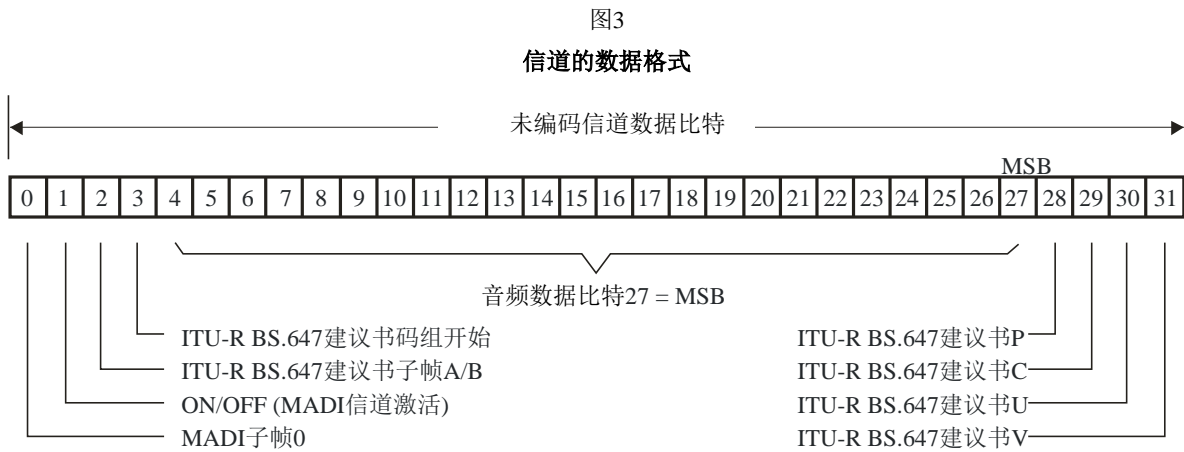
图3

信道的数据格式

未编码信道数据比特

MSB

| 0 | 1 | 2 | 3 | 4 | 5 | 6 | 7 | 8 | 9 | 10 | 11 | 12 | 13 | 14 | 15 | 16 | 17 | 18 | 19 | 20 | 21 | 22 | 23 | 24 | 25 | 26 | 27 | 28 | 29 | 30 | 31 |
|---|---|---|---|---|---|---|---|---|---|---|---|---|---|---|---|---|---|---|---|---|---|---|---|---|---|---|---|---|---|---|---|

音频数据比特27 = MSB

ITU-R BS.647建议书码组开始
ITU-R BS.647建议书子帧A/B
ON/OFF (MADI信道激活)
MADI子帧0

ITU-R BS.647建议书P
ITU-R BS.647建议书C
ITU-R BS.647建议书U
ITU-R BS.647建议书V